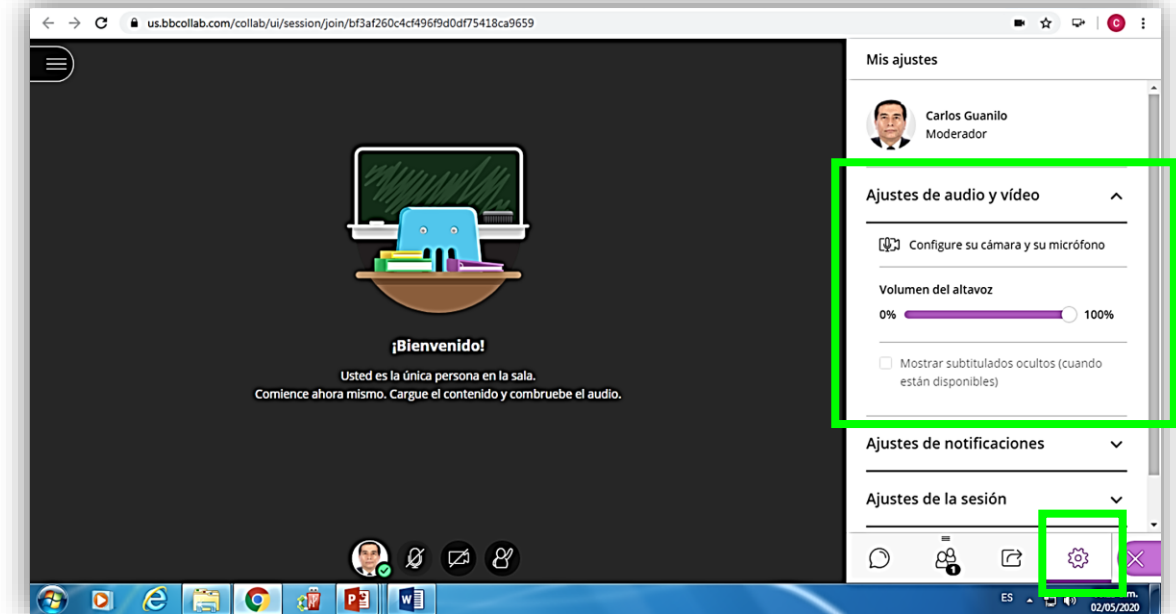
us.bbcollab.com/collab/ui/session/join/bf3af260c4cf496f9d0df75418ca9659

¡Bienvenido!

Usted es la única persona en la sala.
Comience ahora mismo. Cargue el contenido y compruebe el audio.

Mis ajustes

Carlos Guanilo
Moderador

Ajustes de audio y vídeo

Configure su cámara y su micrófono

Volumen del altavoz

0% 100%

Mostrar subtitulados ocultos (cuando están disponibles)

Ajustes de notificaciones

Ajustes de la sesión

1

ES

02/05/2020